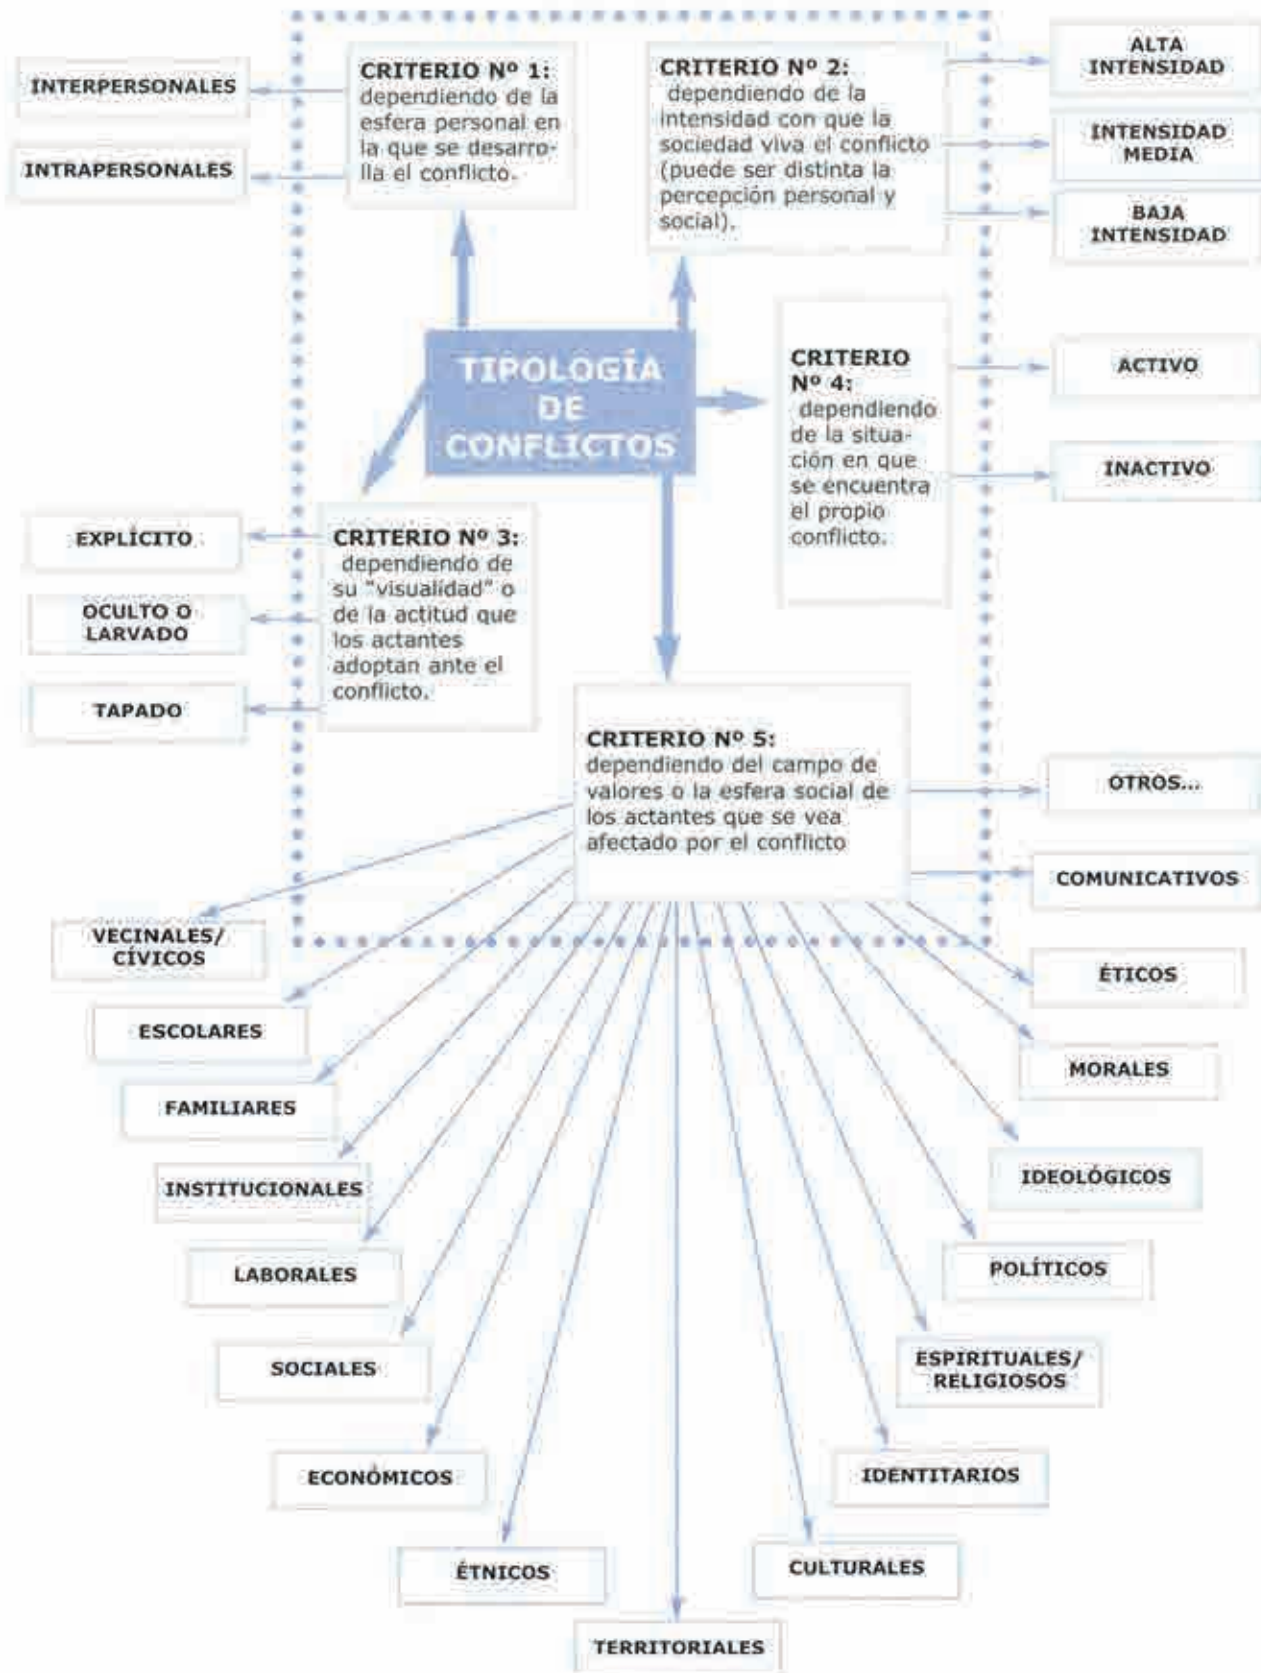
INTERPERSONALES

INTRAPERSONALES

CRITERIO Nº 1: dependiendo de la esfera personal en la que se desarrolla el conflicto.

CRITERIO Nº 2: dependiendo de la intensidad con que la sociedad viva el conflicto (puede ser distinta la percepción personal y social).

ALTA INTENSIDAD

INTENSIDAD MEDIA

BAJA INTENSIDAD

TIPOLOGÍA DE CONFLICTOS

CRITERIO Nº 4: dependiendo de la situación en que se encuentra el propio conflicto.

ACTIVO

INACTIVO

EXPLÍCITO

OCULTO O LARVADO

TAPADO

CRITERIO Nº 3: dependiendo de su "visualidad" o de la actitud que los actantes adoptan ante el conflicto.

CRITERIO Nº 5: dependiendo del campo de valores o la esfera social de los actantes que se vea afectado por el conflicto

OTROS...

COMUNICATIVOS

VECINALES/ CÍVICOS

ÉTICOS

ESCOLARES

MORALES

FAMILIARES

IDEOLÓGICOS

INSTITUCIONALES

LABORALES

POLÍTICOS

SOCIALES

ESPIRITUALES/ RELIGIOSOS

ECONÓMICOS

IDENTITARIOS

ÉTNICOS

CULTURALES

TERRITORIALES